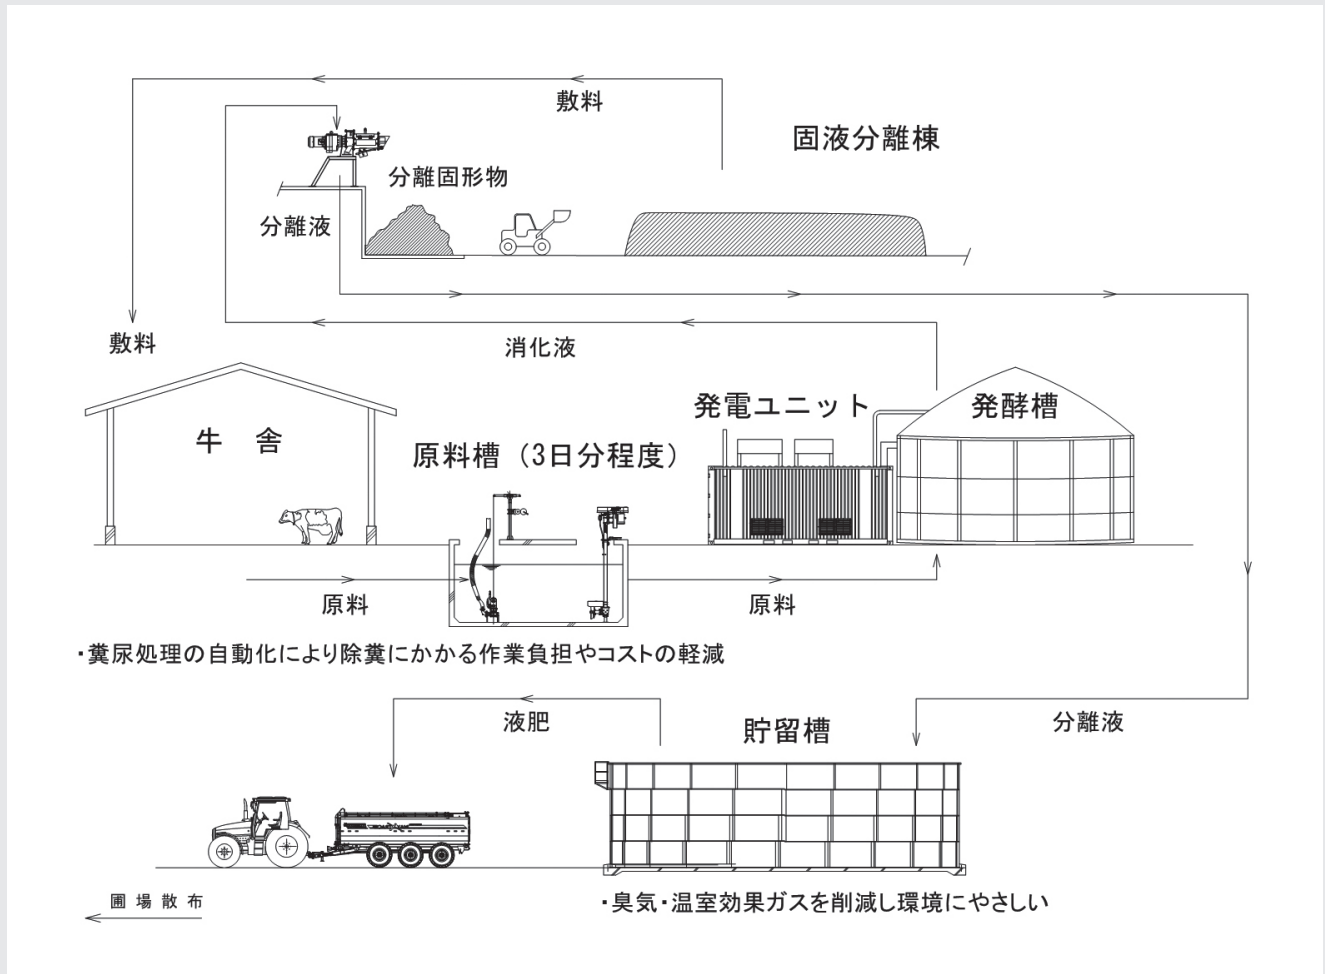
敷料

固液分離棟

分離固形物

分離液

敷料

消化液

発電ユニット

発酵槽

牛　舎

原料槽（3日分程度）

原料

原料

・糞尿処理の自動化により除糞にかかる作業負担やコストの軽減

液肥

貯留槽

分離液

圃場散布

・臭気・温室効果ガスを削減し環境にやさしい